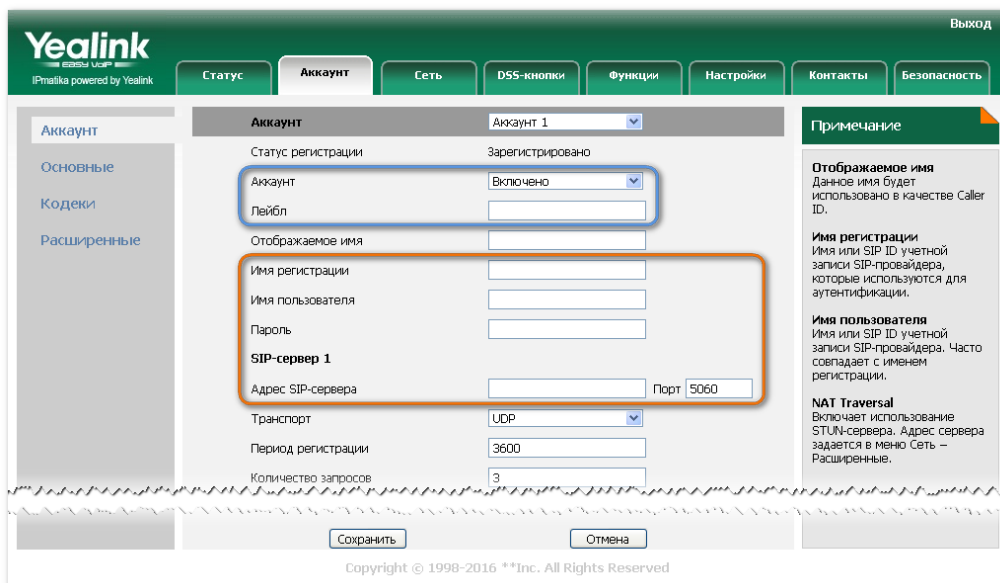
Yealink
EASY VoIP
IPmatika powered by Yealink

Выход

Статус | Аккаунт | Сеть | DSS-кнопки | Функции | Настройки | Контакты | Безопасность

Аккаунт
Основные
Кодеки
Расширенные

Аккаунт — Аккаунт 1
Статус регистрации — Зарегистрировано
Аккаунт — Включено
Лейбл
Отображаемое имя
Имя регистрации
Имя пользователя
Пароль
SIP-сервер 1
Адрес SIP-сервера — Порт 5060
Транспорт — UDP
Период регистрации — 3600
Количество запросов — 3

Сохранить
Отмена

Примечание

Отображаемое имя
Данное имя будет использовано в качестве Caller ID.

Имя регистрации
Имя или SIP ID учетной записи SIP-провайдера, которые используются для аутентификации.

Имя пользователя
Имя или SIP ID учетной записи SIP-провайдера. Часто совпадает с именем регистрации.

NAT Traversal
Включает использование STUN-сервера. Адрес сервера задается в меню Сеть – Расширенные.

Copyright © 1998-2016 **Inc. All Rights Reserved